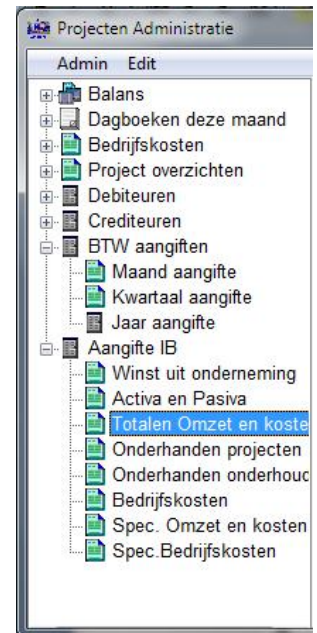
Projecten Administratie

Admin Edit

Balans
Dagboeken deze maand
Bedrijfskosten
Project overzichten
Debiteuren
Crediteuren
BTW aangiften
Maand aangifte
Kwartaal aangifte
Jaar aangifte
Aangifte IB
Winst uit onderneming
Activa en Pasiva
Totalen Omzet en koste
Onderhanden projecten
Onderhanden onderhouc
Bedrijfskosten
Spec. Omzet en kosten
Spec.Bedrijfskosten